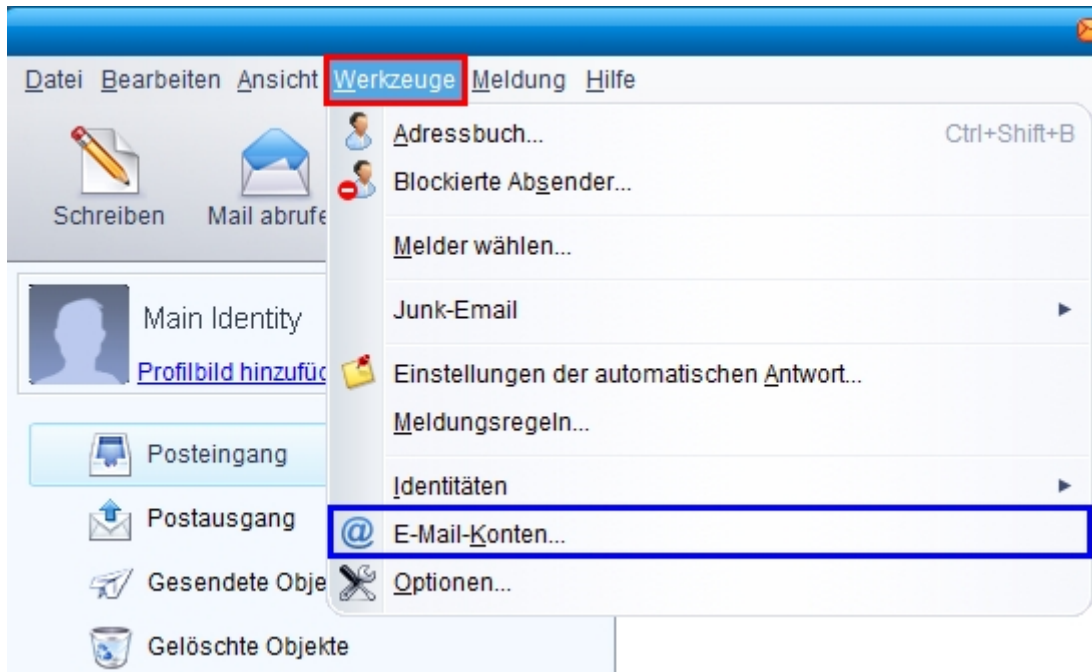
Datei Bearbeiten Ansicht Werkzeuge Meldung Hilfe

Schreiben Mail abrufe

Main Identity

Profilbild hinzufüg

Posteingang

Postausgang

Gesendete Obje

Gelöschte Objekte

Adressbuch... Ctrl+Shift+B

Blockierte Absender...

Melder wählen...

Junk-Email

Einstellungen der automatischen Antwort...

Meldungsregeln...

Identitäten

E-Mail-Konten...

Optionen...